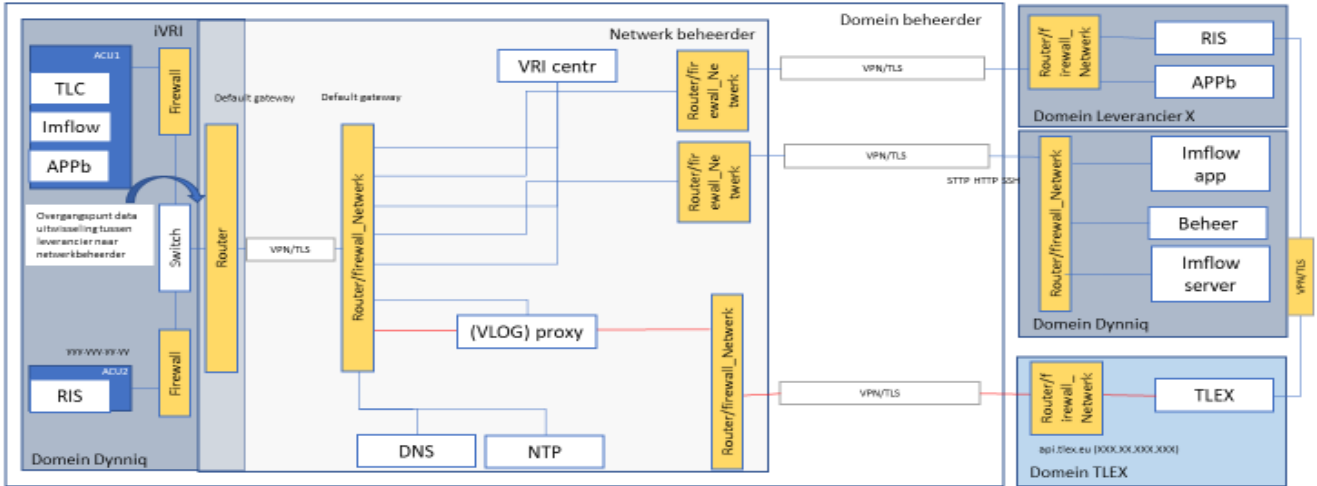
iVRI

ACU1

TLC

Imflow

APPb

Firewall

Overgangspunt data uitwisseling tussen leverancier naar netwerkbeheerder

Switch

YYY-YYY-YY-YY

ACU2

RIS

Firewall

Domein Dynniq

Default gateway

Router

VPN/TLS

Default gateway

Router/firewall_Netwerk

Netwerk beheerder

VRI centr

Router/firewall_Netwerk

Router/firewall_Netwerk

(VLOG) proxy

Router/firewall_Netwerk

DNS

NTP

Domein beheerder

VPN/TLS

VPN/TLS

STTP HTTP SSH

VPN/TLS

Router/firewall_Netwerk

RIS

APPb

Domein Leverancier X

Router/firewall_Netwerk

Imflow app

Beheer

Imflow server

Domein Dynniq

VPN/TLS

Router/firewall_Netwerk

TLEX

api.tlex.eu (XXX.XX.XXX.XXX)

Domein TLEX